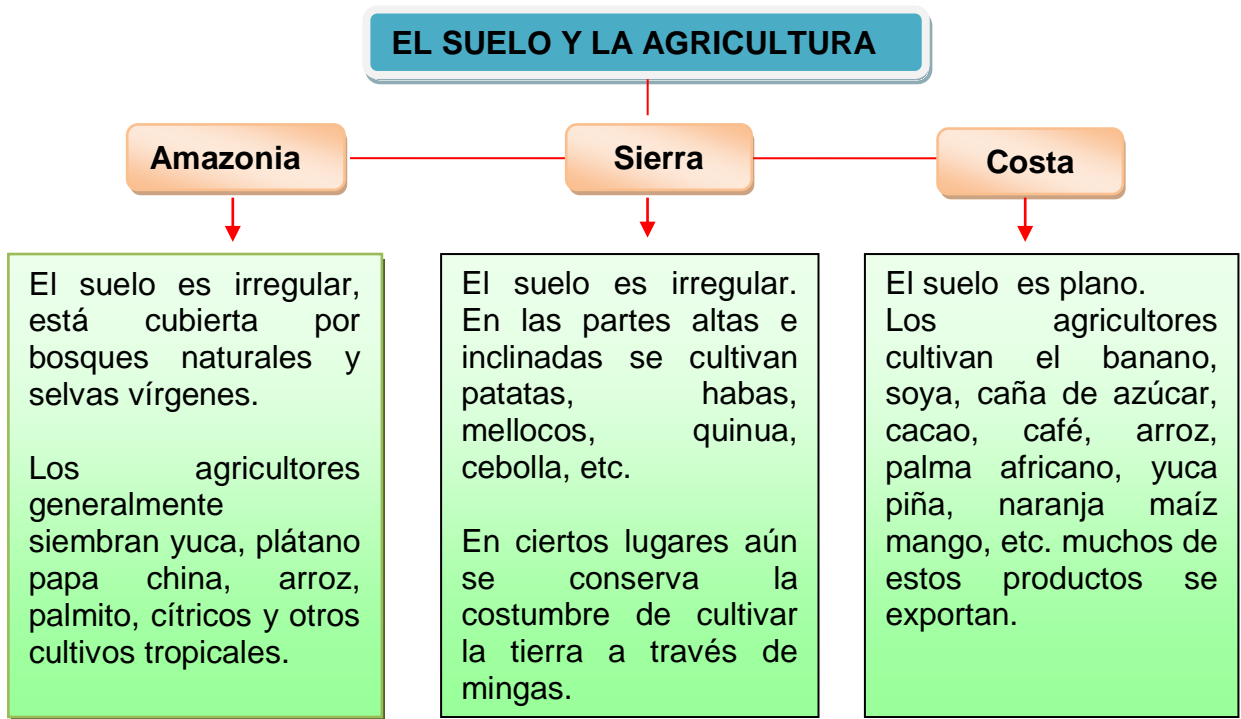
EL SUELO Y LA AGRICULTURA

Amazonia

Sierra

Costa

El suelo es irregular, está cubierta por bosques naturales y selvas vírgenes.

Los agricultores generalmente siembran yuca, plátano papa china, arroz, palmito, cítricos y otros cultivos tropicales.

El suelo es irregular. En las partes altas e inclinadas se cultivan patatas, habas, mellocos, quinua, cebolla, etc.

En ciertos lugares aún se conserva la costumbre de cultivar la tierra a través de mingas.

El suelo es plano.
Los agricultores cultivan el banano, soya, caña de azúcar, cacao, café, arroz, palma africano, yuca piña, naranja maíz mango, etc. muchos de estos productos se exportan.